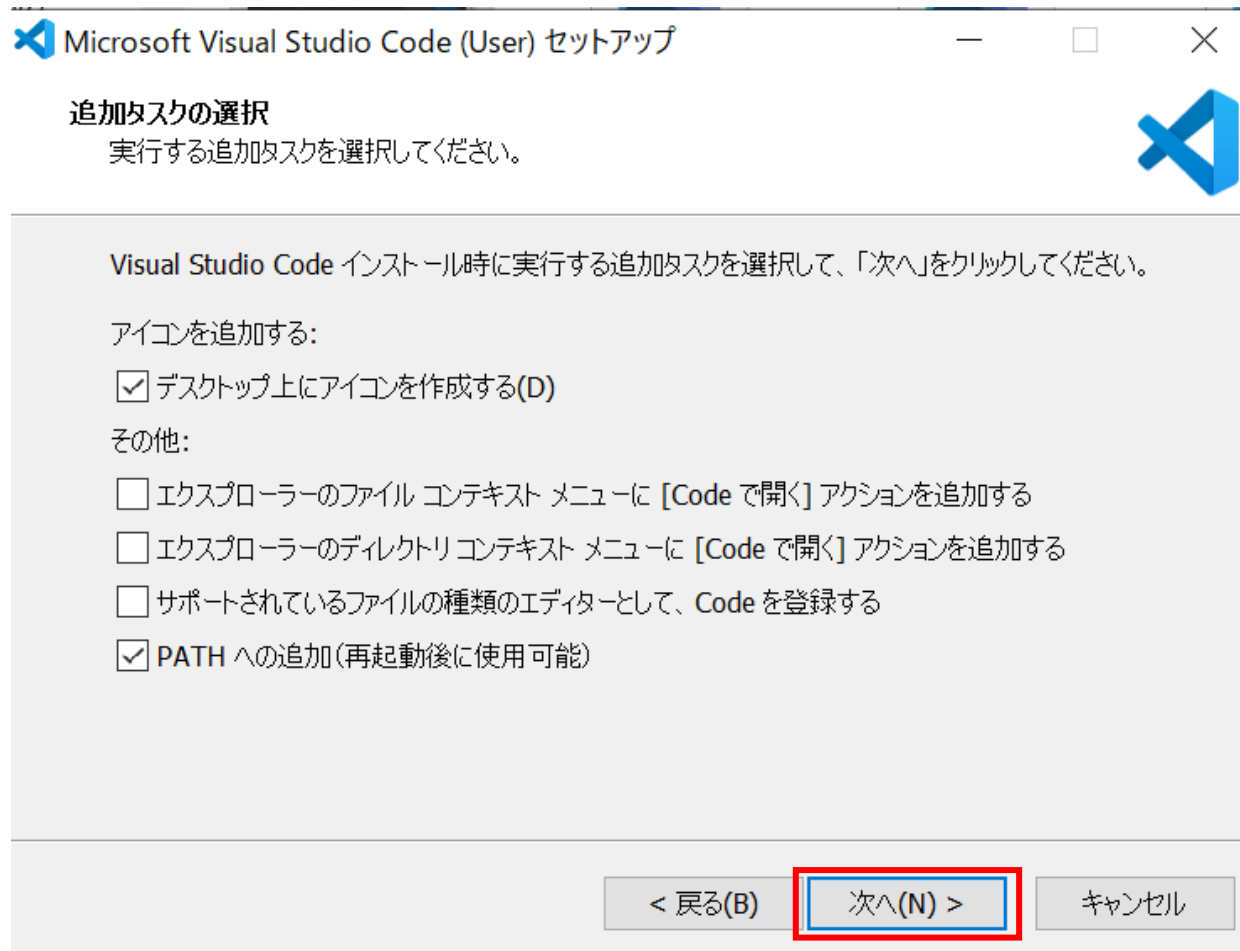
Microsoft Visual Studio Code (User) セットアップ

追加タスクの選択
実行する追加タスクを選択してください。

Visual Studio Code インストール時に実行する追加タスクを選択して、「次へ」をクリックしてください。

アイコンを追加する:

☑ デスクトップ上にアイコンを作成する(D)

その他:

☐ エクスプローラーのファイル コンテキスト メニューに [Code で開く] アクションを追加する

☐ エクスプローラーのディレクトリ コンテキスト メニューに [Code で開く] アクションを追加する

☐ サポートされているファイルの種類のエディターとして、Code を登録する

☑ PATH への追加（再起動後に使用可能）

< 戻る(B)　次へ(N) >　キャンセル